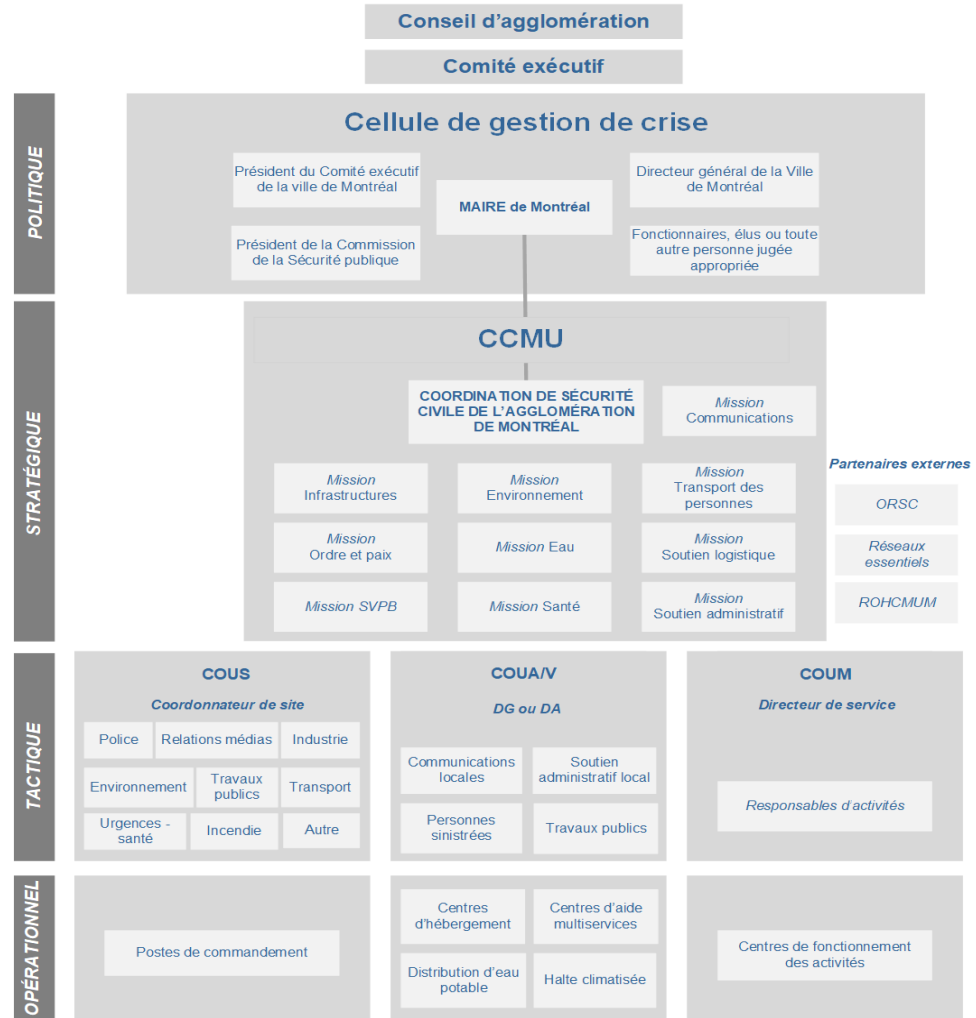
Conseil d'agglomération

Comité exécutif

POLITIQUE

Cellule de gestion de crise

Président du Comité exécutif de la ville de Montréal

MAIRE de Montréal

Directeur général de la Ville de Montréal

Président de la Commission de la Sécurité publique

Fonctionnaires, élus ou toute autre personne jugée appropriée

STRATÉGIQUE

CCMU

COORDINATION DE SÉCURITÉ CIVILE DE L'AGGLOMÉRATION DE MONTRÉAL

Mission Communications

Mission Infrastructures

Mission Environnement

Mission Transport des personnes

Mission Ordre et paix

Mission Eau

Mission Soutien logistique

Mission SVPB

Mission Santé

Mission Soutien administratif

Partenaires externes

ORSC

Réseaux essentiels

ROHCMUM

TACTIQUE

COUS

Coordonnateur de site

Police

Relations médias

Industrie

Environnement

Travaux publics

Transport

Urgences - santé

Incendie

Autre

COUA/V

DG ou DA

Communications locales

Soutien administratif local

Personnes sinistrées

Travaux publics

COUM

Directeur de service

Responsables d'activités

OPÉRATIONNEL

Postes de commandement

Centres d'hébergement

Centres d'aide multiservices

Distribution d'eau potable

Halte climatisée

Centres de fonctionnement des activités